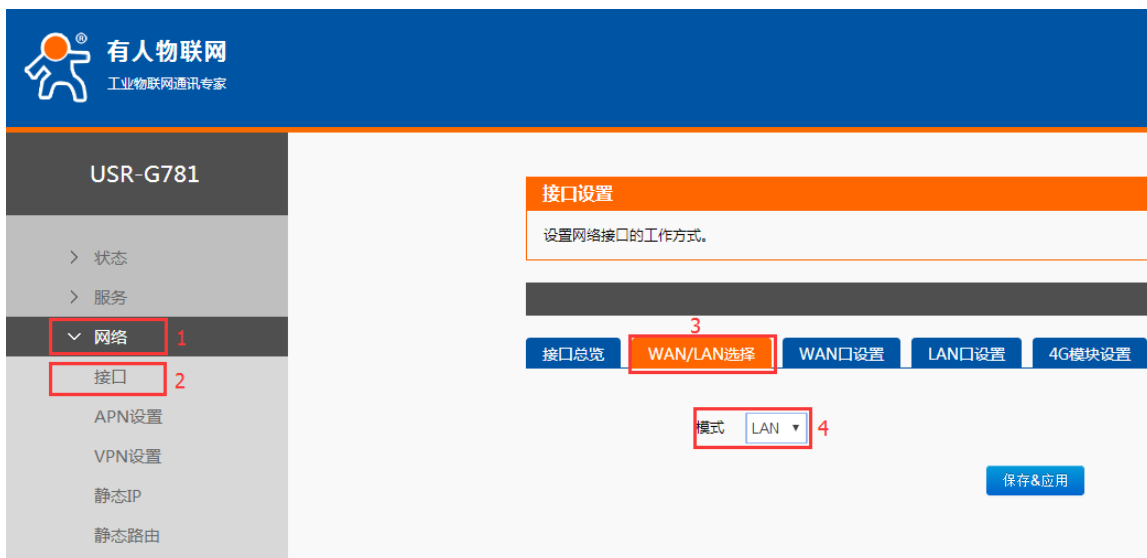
有人物联网
工业物联网通讯专家

USR-G781

> 状态
> 服务
∨ 网络 1
接口 2
APN设置
VPN设置
静态IP
静态路由

接口设置
设置网络接口的工作方式。

3
接口总览 | WAN/LAN选择 | WAN口设置 | LAN口设置 | 4G模块设置

模式 LAN 4

保存&应用